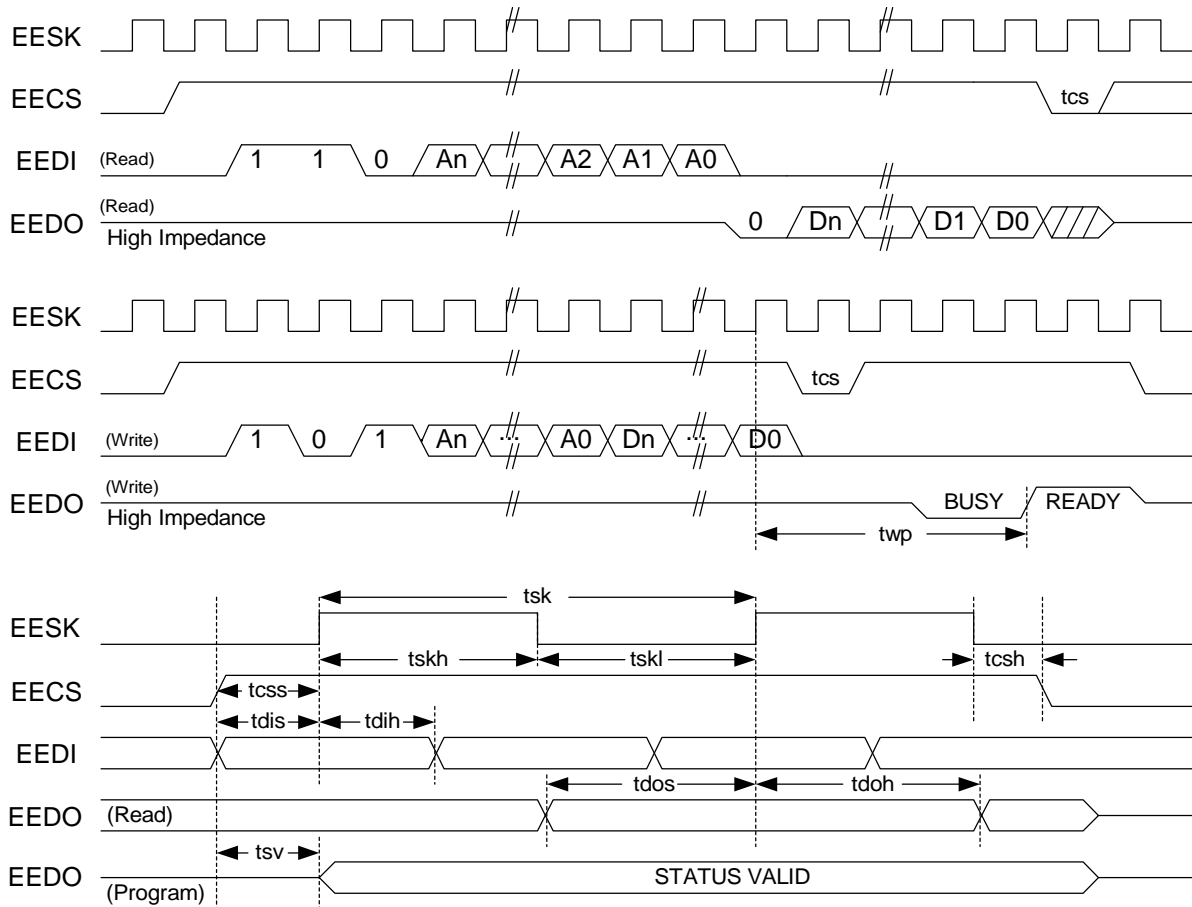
EESK

EECS

tcs

EEDI (Read) 1 1 0 An A2 A1 A0

EEDO (Read) High Impedance 0 Dn D1 D0

EESK

EECS

tcs

EEDI (Write) 1 0 1 An A0 Dn D0

EEDO (Write) High Impedance BUSY READY

twp

tsk

EESK

tskh tskl tcsh

EECS

tcss

tdis tdih

EEDI

tdos tdoh

EEDO (Read)

tsv

EEDO (Program) STATUS VALID